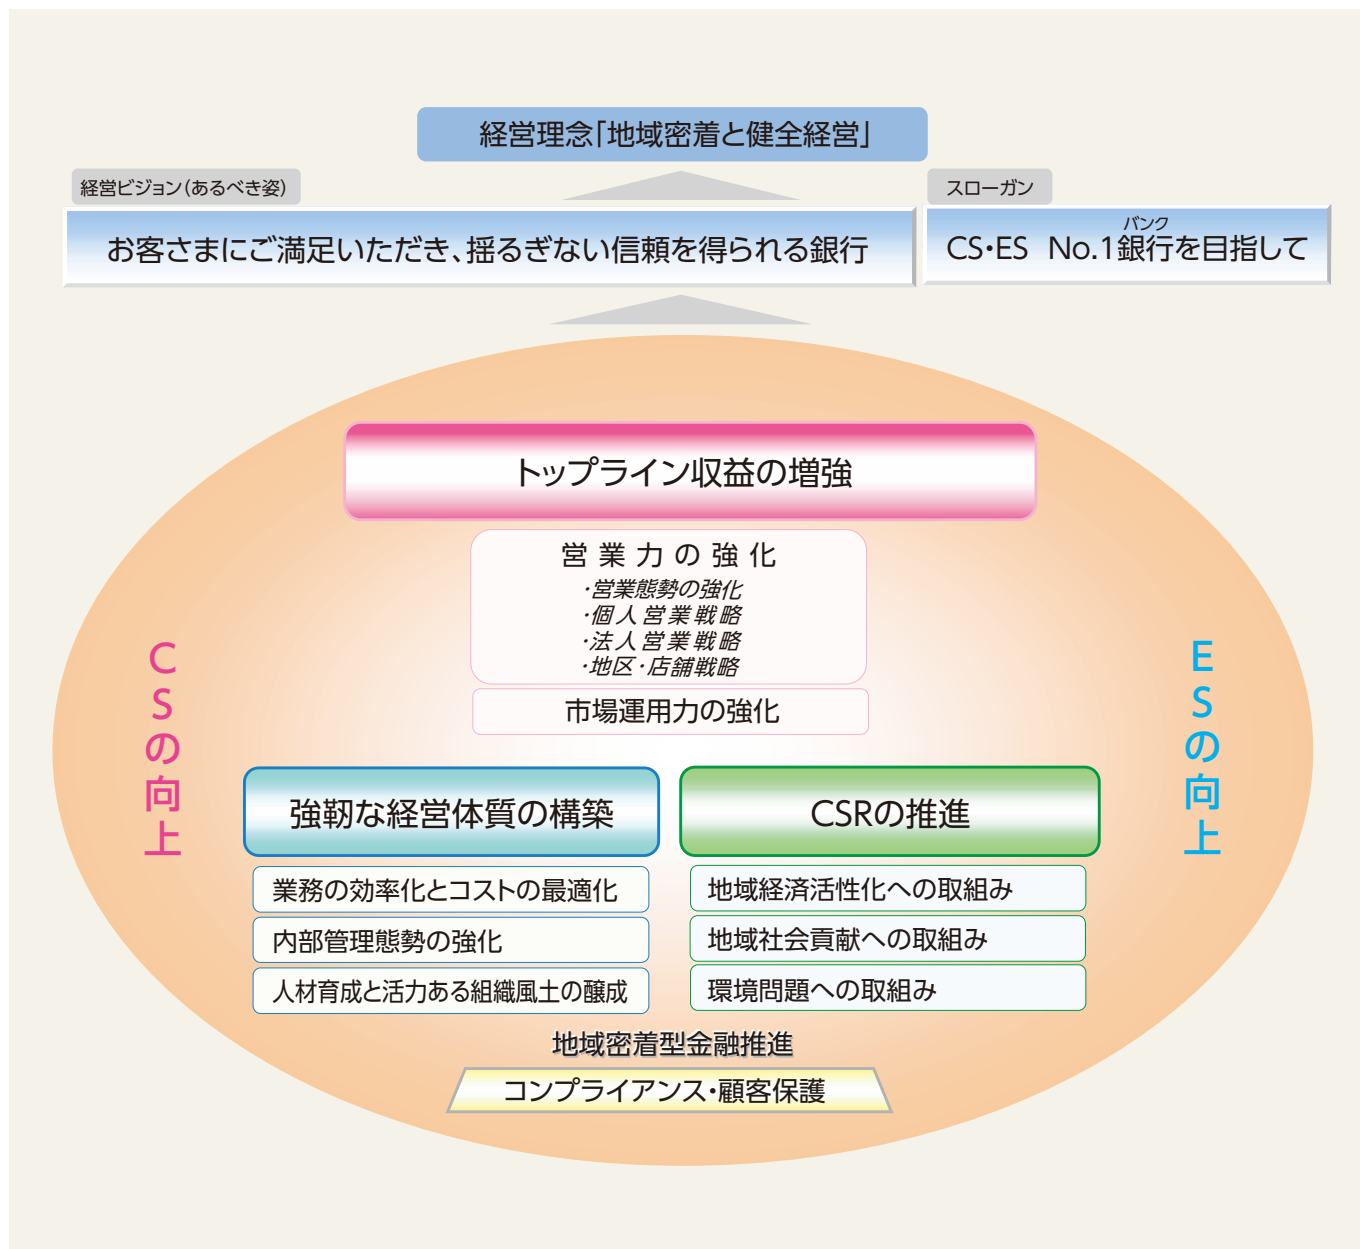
経営理念「地域密着と健全経営」

経営ビジョン（あるべき姿）

お客さまにご満足いただき、揺るぎない信頼を得られる銀行

スローガン

CS・ES No.1銀行（バンク）を目指して

トップライン収益の増強

営業力の強化
・営業態勢の強化
・個人営業戦略
・法人営業戦略
・地区・店舗戦略

市場運用力の強化

CSの向上

ESの向上

強靭な経営体質の構築

業務の効率化とコストの最適化

内部管理態勢の強化

人材育成と活力ある組織風土の醸成

CSRの推進

地域経済活性化への取組み

地域社会貢献への取組み

環境問題への取組み

地域密着型金融推進

コンプライアンス・顧客保護